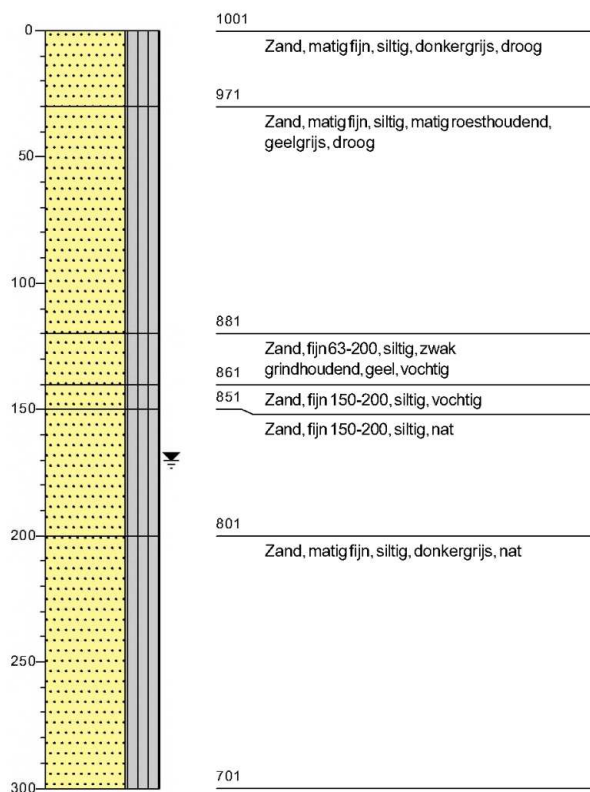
0
50
100
150
200
250
300

1001
Zand, matig fijn, siltig, donkergrijs, droog

971
Zand, matig fijn, siltig, matig roesthoudend, geelgrijs, droog

881
Zand, fijn 63-200, siltig, zwak grindhoudend, geel, vochtig

861
851
Zand, fijn 150-200, siltig, vochtig

Zand, fijn 150-200, siltig, nat

801
Zand, matig fijn, siltig, donkergrijs, nat

701